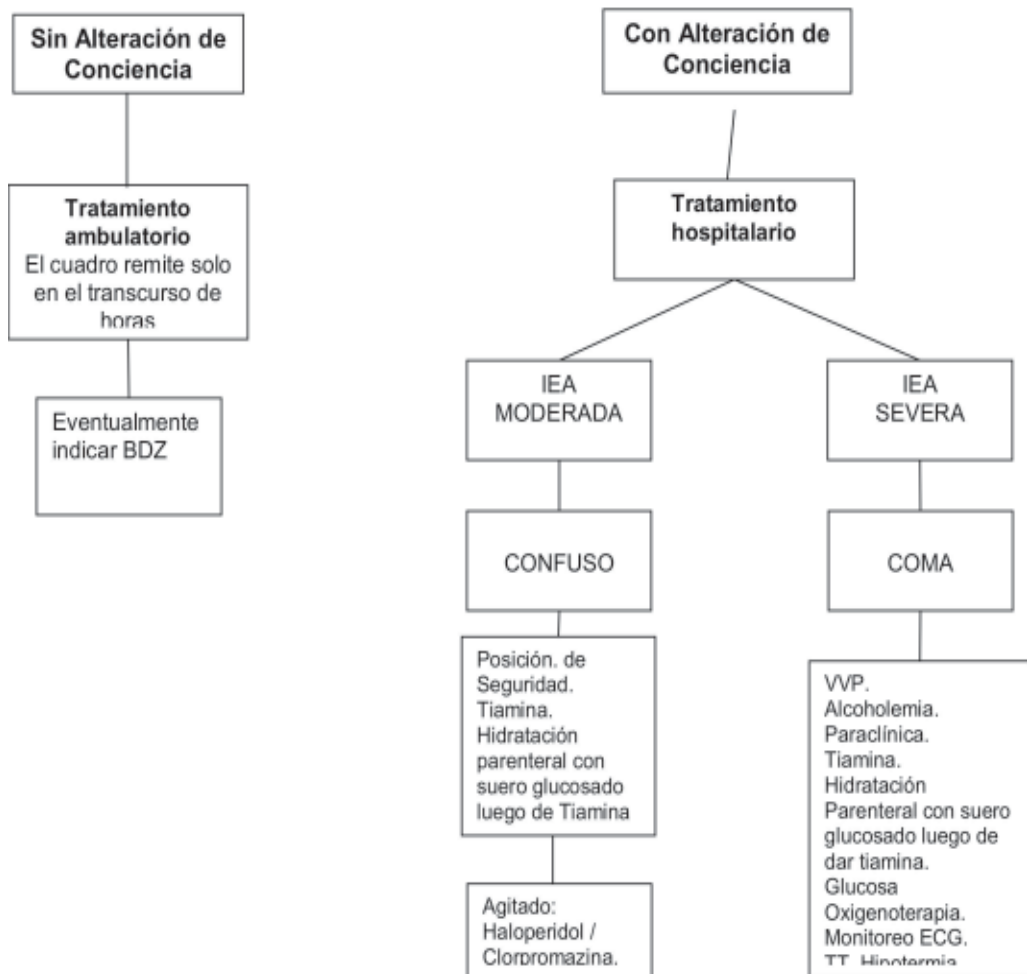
Sin Alteración de Conciencia

Tratamiento ambulatorio
El cuadro remite solo en el transcurso de horas

Eventualmente indicar BDZ

Con Alteración de Conciencia

Tratamiento hospitalario

IEA MODERADA

CONFUSO

Posición. de Seguridad. Tiamina. Hidratación parenteral con suero glucosado luego de Tiamina

Agitado: Haloperidol / Clorpromazina.

IEA SEVERA

COMA

VVP.
Alcoholemia.
Paraclínica.
Tiamina.
Hidratación Parenteral con suero glucosado luego de dar tiamina.
Glucosa
Oxigenoterapia.
Monitoreo ECG.
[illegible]